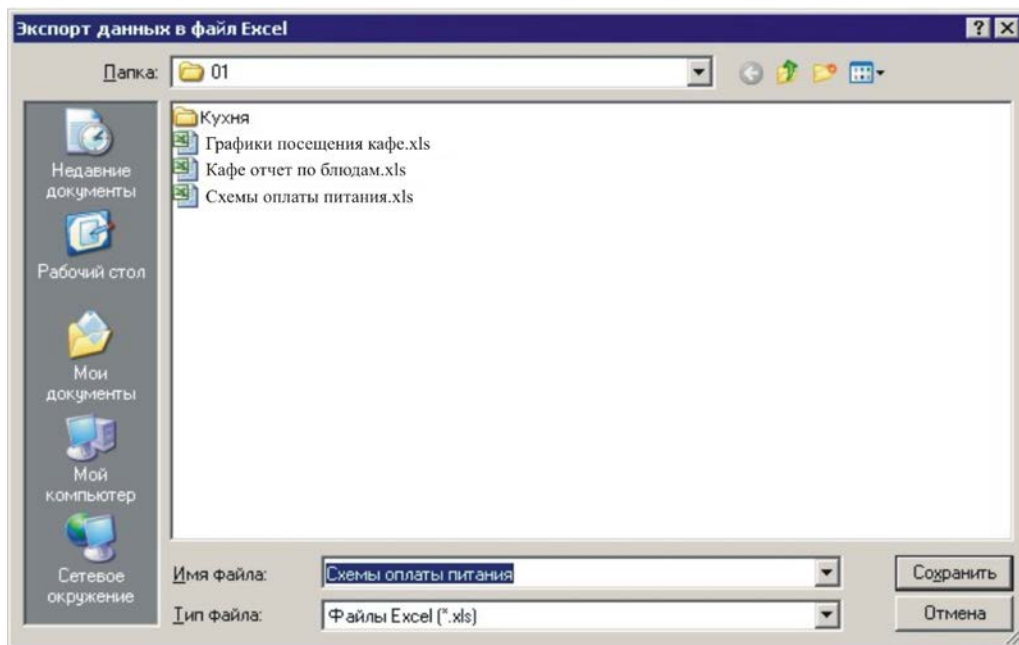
Экспорт данных в файл Excel

? X

Папка: 01

Кухня
Графики посещения кафе.xls
Кафе отчет по блюдам.xls
Схемы оплаты питания.xls

Недавние документы

Рабочий стол

Мои документы

Мой компьютер

Сетевое окружение

Имя файла: Схемы оплаты питания

Тип файла: Файлы Excel (*.xls)

Сохранить

Отмена